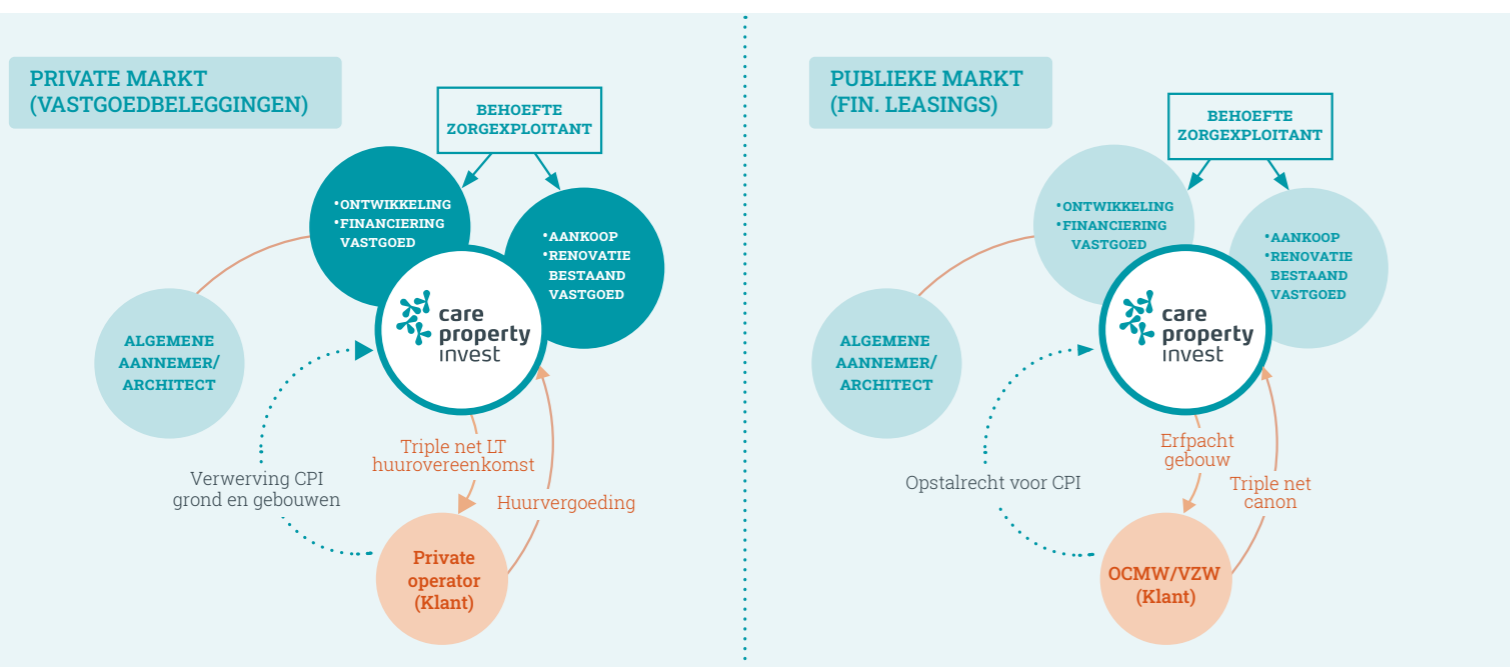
PRIVATE MARKT
(VASTGOEDBELEGGINGEN)

BEHOEFTE
ZORGEXPLOITANT

•ONTWIKKELING
•FINANCIERING
VASTGOED

•AANKOOP
•RENOVATIE
BESTAAND
VASTGOED

care
property
invest

ALGEMENE
AANNEMER/
ARCHITECT

Triple net LT
huurovereenkomst

Verwerving CPI
grond en gebouwen

Huurvergoeding

Private
operator
(Klant)

PUBLIEKE MARKT
(FIN. LEASINGS)

BEHOEFTE
ZORGEXPLOITANT

•ONTWIKKELING
•FINANCIERING
VASTGOED

•AANKOOP
•RENOVATIE
BESTAAND
VASTGOED

care
property
invest

ALGEMENE
AANNEMER/
ARCHITECT

Erfpacht
gebouw

Opstalrecht voor CPI

Triple net
canon

OCMW/VZW
(Klant)